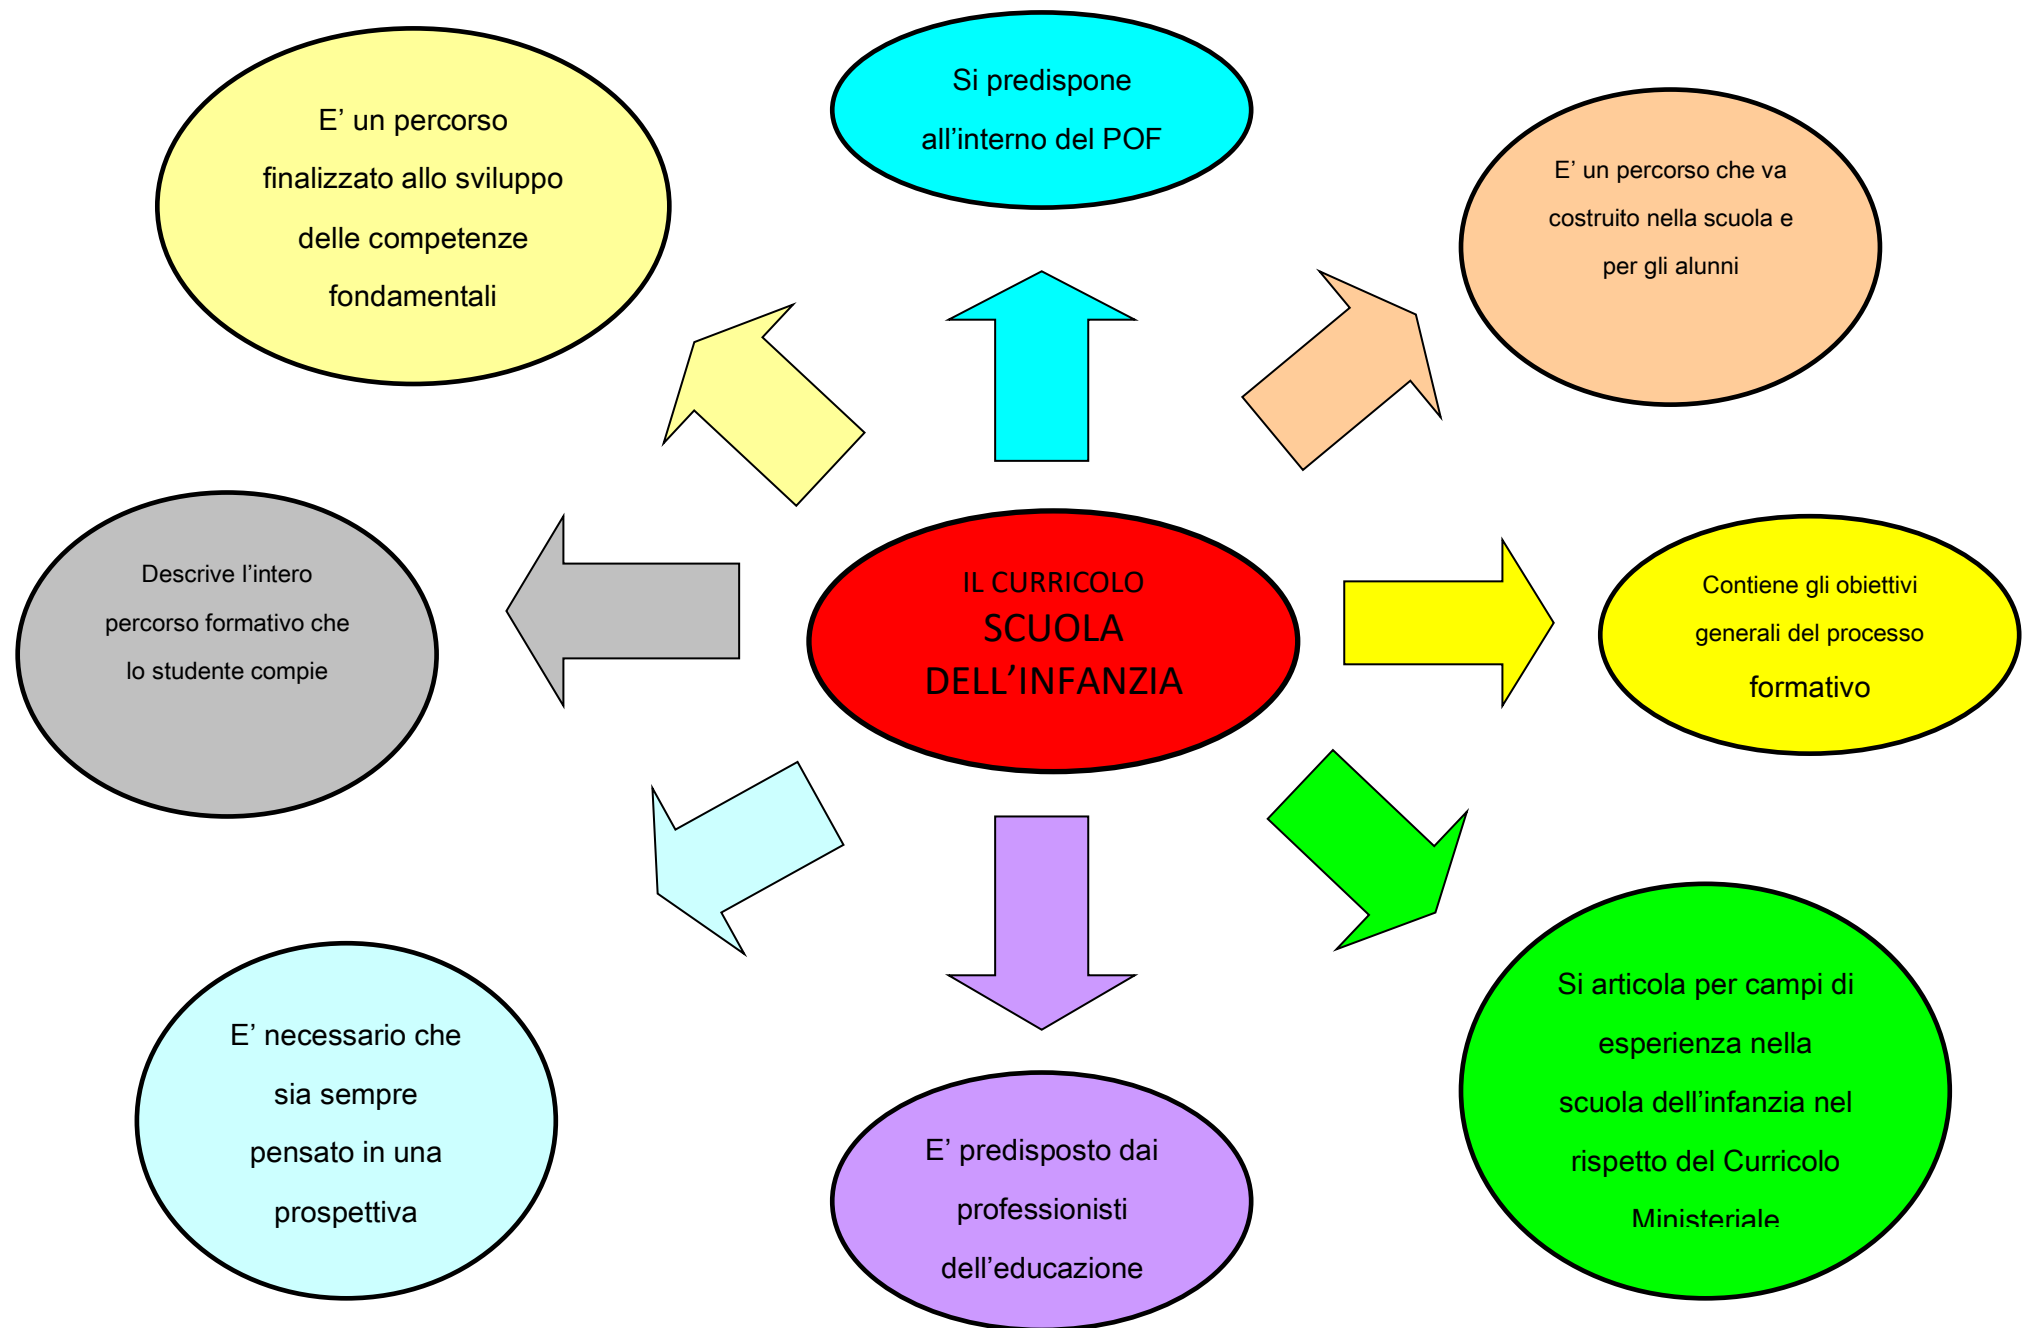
E’ un percorso finalizzato allo sviluppo delle competenze fondamentali

Si predispone all’interno del POF

E’ un percorso che va costruito nella scuola e per gli alunni

Descrive l’intero percorso formativo che lo studente compie

IL CURRICOLO
SCUOLA DELL’INFANZIA

Contiene gli obiettivi generali del processo formativo

E’ necessario che sia sempre pensato in una prospettiva

E’ predisposto dai professionisti dell’educazione

Si articola per campi di esperienza nella scuola dell’infanzia nel rispetto del Curricolo Ministeriale